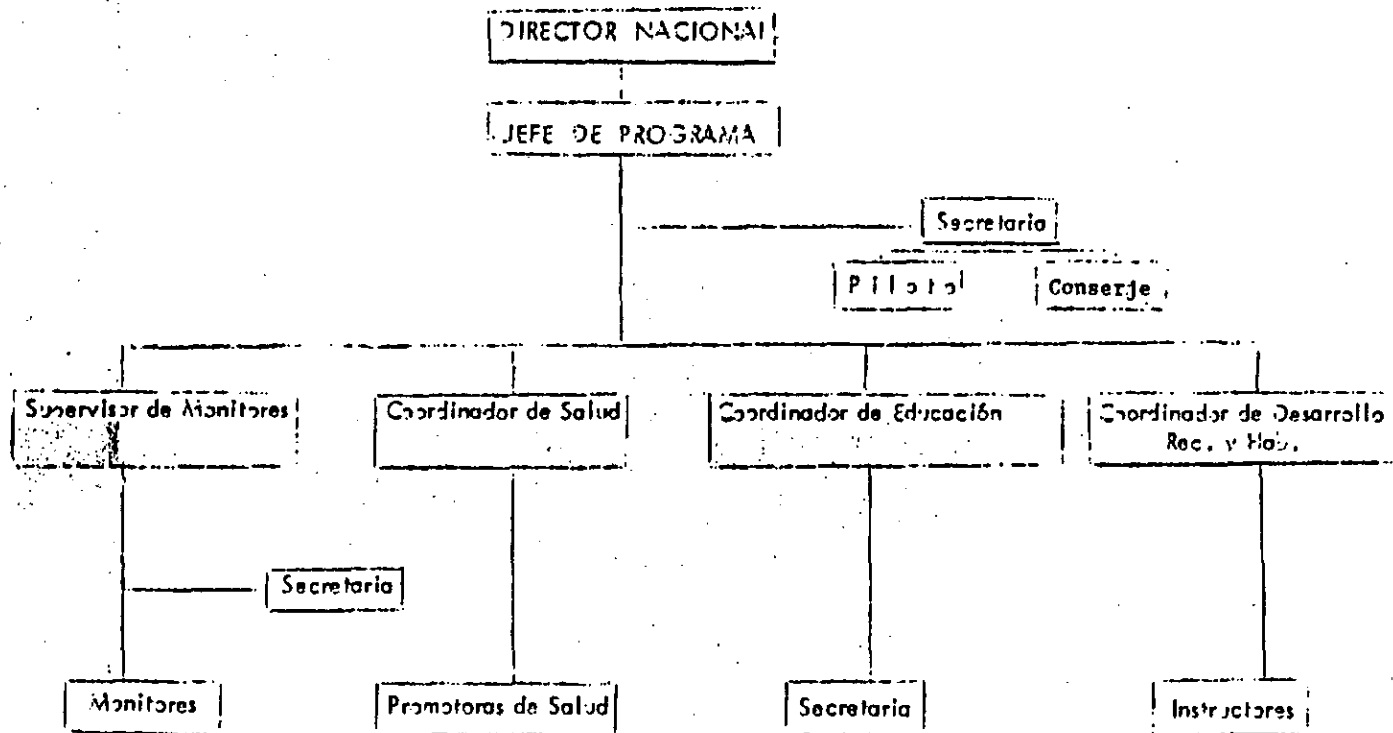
DIRECTOR NACIONAL

JEFE DE PROGRAMA

Secretaria

Piloto

Conserje

Supervisor de Monitores

Coordinador de Salud

Coordinador de Educación

Coordinador de Desarrollo Rec. y Hab.

Secretaria

Monitores

Promotoras de Salud

Secretaria

Instructores